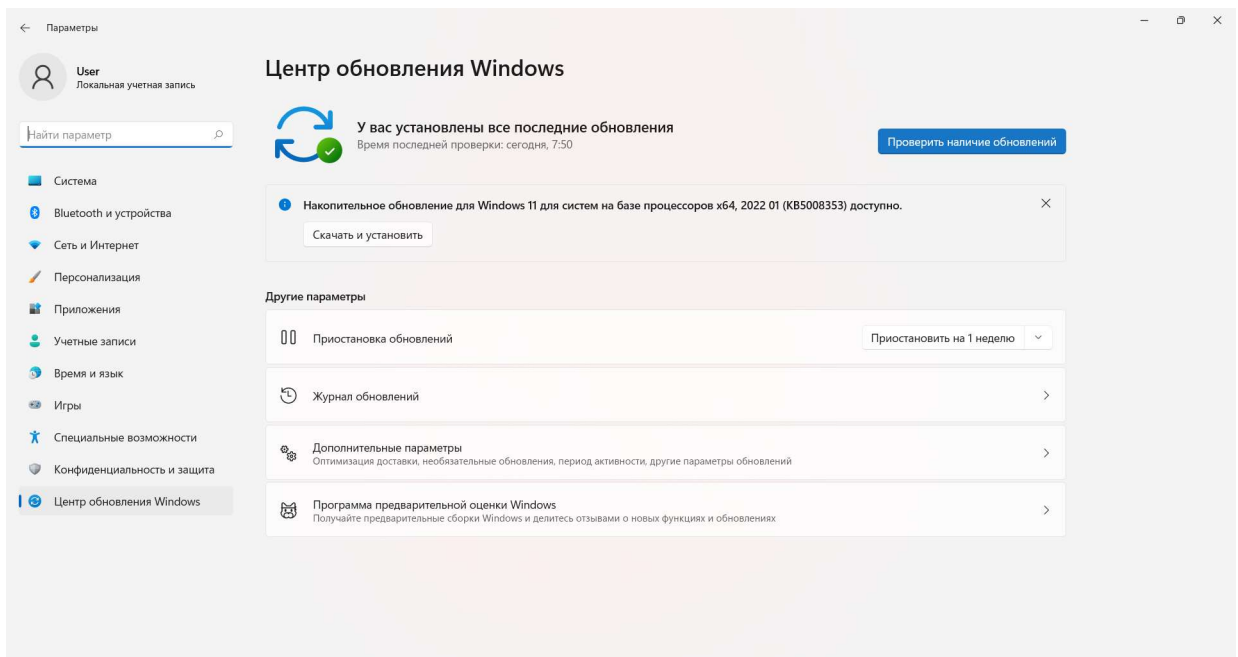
Параметры

User
Локальная учетная запись

Найти параметр

Система
Bluetooth и устройства
Сеть и Интернет
Персонализация
Приложения
Учетные записи
Время и язык
Игры
Специальные возможности
Конфиденциальность и защита
Центр обновления Windows

Центр обновления Windows

У вас установлены все последние обновления
Время последней проверки: сегодня, 7:50

Проверить наличие обновлений

Накопительное обновление для Windows 11 для систем на базе процессоров x64, 2022 01 (KB5008353) доступно.

Скачать и установить

Другие параметры

Приостановка обновлений

Приостановить на 1 неделю

Журнал обновлений

Дополнительные параметры
Оптимизация доставки, необязательные обновления, период активности, другие параметры обновлений

Программа предварительной оценки Windows
Получайте предварительные сборки Windows и делитесь отзывами о новых функциях и обновлениях